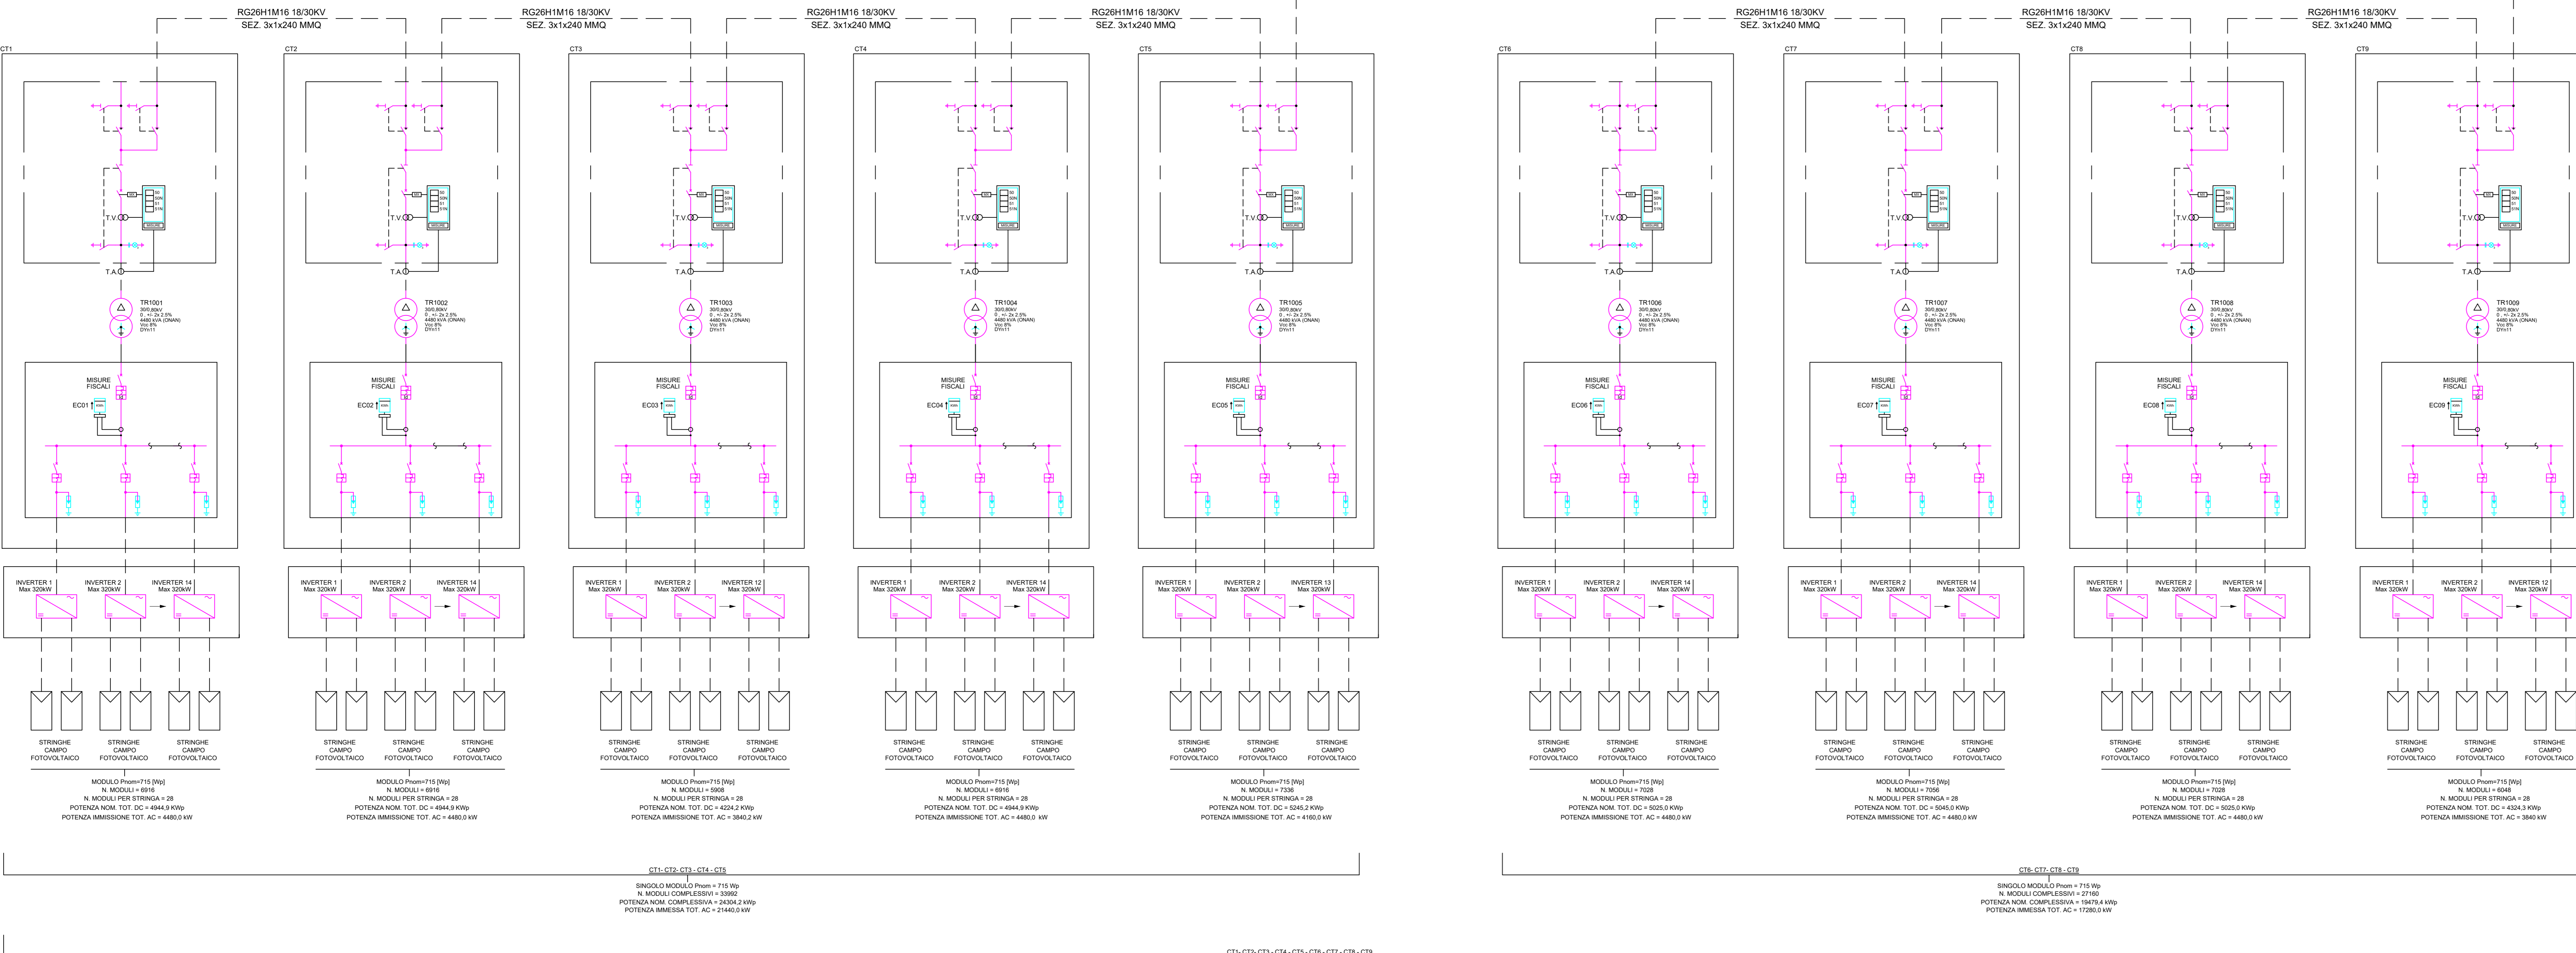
RG26H1M16 18/30KV
SEZ. 3x1x240 MMQ

RG26H1M16 18/30KV
SEZ. 3x1x240 MMQ

RG26H1M16 18/30KV
SEZ. 3x1x240 MMQ

RG26H1M16 18/30KV
SEZ. 3x1x240 MMQ

RG26H1M16 18/30KV
SEZ. 3x1x240 MMQ

RG26H1M16 18/30KV
SEZ. 3x1x240 MMQ

RG26H1M16 18/30KV
SEZ. 3x1x240 MMQ

CT1

T.V.

T.A.

TR1001
30/0,80kV
0 - +/- 2x 2,5%
4480 kVA (ONAN)
Vcc 8%
DYn11

MISURE FISCALI

EC01

INVERTER 1
Max 320kW

INVERTER 2
Max 320kW

INVERTER 14
Max 320kW

STRINGHE CAMPO FOTOVOLTAICO

STRINGHE CAMPO FOTOVOLTAICO

STRINGHE CAMPO FOTOVOLTAICO

MODULO Pnom=715 [Wp]
N. MODULI = 6916
N. MODULI PER STRINGA = 28
POTENZA NOM. TOT. DC = 4944,9 KWp
POTENZA IMMISSIONE TOT. AC = 4480,0 kW

CT2

T.V.

T.A.

TR1002
30/0,80kV
0 - +/- 2x 2,5%
4480 kVA (ONAN)
Vcc 8%
DYn11

MISURE FISCALI

EC02

INVERTER 1
Max 320kW

INVERTER 2
Max 320kW

INVERTER 14
Max 320kW

STRINGHE CAMPO FOTOVOLTAICO

STRINGHE CAMPO FOTOVOLTAICO

STRINGHE CAMPO FOTOVOLTAICO

MODULO Pnom=715 [Wp]
N. MODULI = 6916
N. MODULI PER STRINGA = 28
POTENZA NOM. TOT. DC = 4944,9 KWp
POTENZA IMMISSIONE TOT. AC = 4480,0 kW

CT3

T.V.

T.A.

TR1003
30/0,80kV
0 - +/- 2x 2,5%
4480 kVA (ONAN)
Vcc 8%
DYn11

MISURE FISCALI

EC03

INVERTER 1
Max 320kW

INVERTER 2
Max 320kW

INVERTER 12
Max 320kW

STRINGHE CAMPO FOTOVOLTAICO

STRINGHE CAMPO FOTOVOLTAICO

STRINGHE CAMPO FOTOVOLTAICO

MODULO Pnom=715 [Wp]
N. MODULI = 5908
N. MODULI PER STRINGA = 28
POTENZA NOM. TOT. DC = 4224,2 KWp
POTENZA IMMISSIONE TOT. AC = 3840,2 kW

CT4

T.V.

T.A.

TR1004
30/0,80kV
0 - +/- 2x 2,5%
4480 kVA (ONAN)
Vcc 8%
DYn11

MISURE FISCALI

EC04

INVERTER 1
Max 320kW

INVERTER 2
Max 320kW

INVERTER 14
Max 320kW

STRINGHE CAMPO FOTOVOLTAICO

STRINGHE CAMPO FOTOVOLTAICO

STRINGHE CAMPO FOTOVOLTAICO

MODULO Pnom=715 [Wp]
N. MODULI = 6916
N. MODULI PER STRINGA = 28
POTENZA NOM. TOT. DC = 4944,9 KWp
POTENZA IMMISSIONE TOT. AC = 4480,0 kW

CT5

T.V.

T.A.

TR1005
30/0,80kV
0 - +/- 2x 2,5%
4480 kVA (ONAN)
Vcc 8%
DYn11

MISURE FISCALI

EC05

INVERTER 1
Max 320kW

INVERTER 2
Max 320kW

INVERTER 13
Max 320kW

STRINGHE CAMPO FOTOVOLTAICO

STRINGHE CAMPO FOTOVOLTAICO

STRINGHE CAMPO FOTOVOLTAICO

MODULO Pnom=715 [Wp]
N. MODULI = 7336
N. MODULI PER STRINGA = 28
POTENZA NOM. TOT. DC = 5245,2 KWp
POTENZA IMMISSIONE TOT. AC = 4160,0 kW

CT6

T.V.

T.A.

TR1006
30/0,80kV
0 - +/- 2x 2,5%
4480 kVA (ONAN)
Vcc 8%
DYn11

MISURE FISCALI

EC06

INVERTER 1
Max 320kW

INVERTER 2
Max 320kW

INVERTER 14
Max 320kW

STRINGHE CAMPO FOTOVOLTAICO

STRINGHE CAMPO FOTOVOLTAICO

STRINGHE CAMPO FOTOVOLTAICO

MODULO Pnom=715 [Wp]
N. MODULI = 7028
N. MODULI PER STRINGA = 28
POTENZA NOM. TOT. DC = 5025,0 KWp
POTENZA IMMISSIONE TOT. AC = 4480,0 kW

CT7

T.V.

T.A.

TR1007
30/0,80kV
0 - +/- 2x 2,5%
4480 kVA (ONAN)
Vcc 8%
DYn11

MISURE FISCALI

EC07

INVERTER 1
Max 320kW

INVERTER 2
Max 320kW

INVERTER 14
Max 320kW

STRINGHE CAMPO FOTOVOLTAICO

STRINGHE CAMPO FOTOVOLTAICO

STRINGHE CAMPO FOTOVOLTAICO

MODULO Pnom=715 [Wp]
N. MODULI = 7056
N. MODULI PER STRINGA = 28
POTENZA NOM. TOT. DC = 5045,0 KWp
POTENZA IMMISSIONE TOT. AC = 4480,0 kW

CT8

T.V.

T.A.

TR1008
30/0,80kV
0 - +/- 2x 2,5%
4480 kVA (ONAN)
Vcc 8%
DYn11

MISURE FISCALI

EC08

INVERTER 1
Max 320kW

INVERTER 2
Max 320kW

INVERTER 14
Max 320kW

STRINGHE CAMPO FOTOVOLTAICO

STRINGHE CAMPO FOTOVOLTAICO

STRINGHE CAMPO FOTOVOLTAICO

MODULO Pnom=715 [Wp]
N. MODULI = 7028
N. MODULI PER STRINGA = 28
POTENZA NOM. TOT. DC = 5025,0 KWp
POTENZA IMMISSIONE TOT. AC = 4480,0 kW

CT9

T.V.

T.A.

TR1009
30/0,80kV
0 - +/- 2x 2,5%
4480 kVA (ONAN)
Vcc 8%
DYn11

MISURE FISCALI

EC09

INVERTER 1
Max 320kW

INVERTER 2
Max 320kW

INVERTER 12
Max 320kW

STRINGHE CAMPO FOTOVOLTAICO

STRINGHE CAMPO FOTOVOLTAICO

STRINGHE CAMPO FOTOVOLTAICO

MODULO Pnom=715 [Wp]
N. MODULI = 6048
N. MODULI PER STRINGA = 28
POTENZA NOM. TOT. DC = 4324,3 KWp
POTENZA IMMISSIONE TOT. AC = 3840 kW

CT1- CT2- CT3 - CT4 - CT5
SINGOLO MODULO Pnom = 715 Wp
N. MODULI COMPLESSIVI = 33992
POTENZA NOM. COMPLESSIVA = 24304,2 kWp
POTENZA IMMESSA TOT. AC = 21440,0 kW

CT6- CT7- CT8 - CT9
SINGOLO MODULO Pnom = 715 Wp
N. MODULI COMPLESSIVI = 27160
POTENZA NOM. COMPLESSIVA = 19479,4 kWp
POTENZA IMMESSA TOT. AC = 17280,0 kW

CT1- CT2- CT3 - CT4 - CT5 - CT6 - CT7 - CT8 - CT9